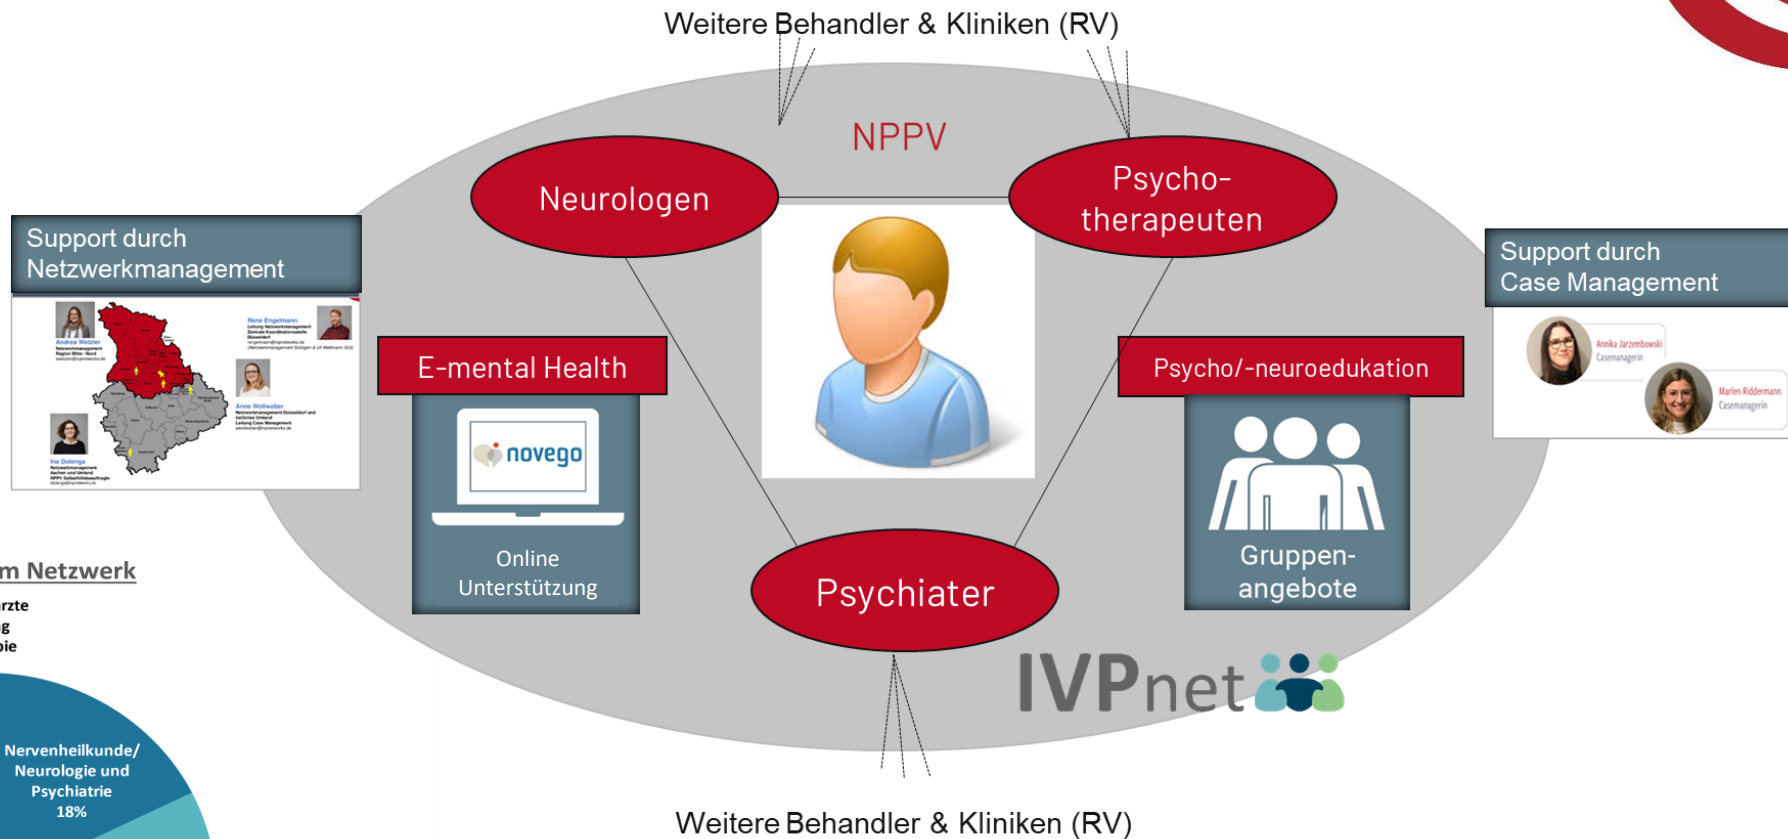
Weitere Behandler & Kliniken (RV)

NPPV

Neurologen

Psychotherapeuten

Support durch Netzwerkmanagement

Andrea Wetzler

René Engelmann

Anne Wollweber

Ina Dolenga

Support durch Case Management

Annika Jarzembowski
Casemanagerin

Marlen Riddermann
Casemanagerin

E-mental Health

novego

Online Unterstützung

Psycho/-neuroedukation

Gruppenangebote

Psychiater

IVPnet

m Netzwerk

rzte
g
pie

Nervenheilkunde/ Neurologie und Psychiatrie 18%

Weitere Behandler & Kliniken (RV)